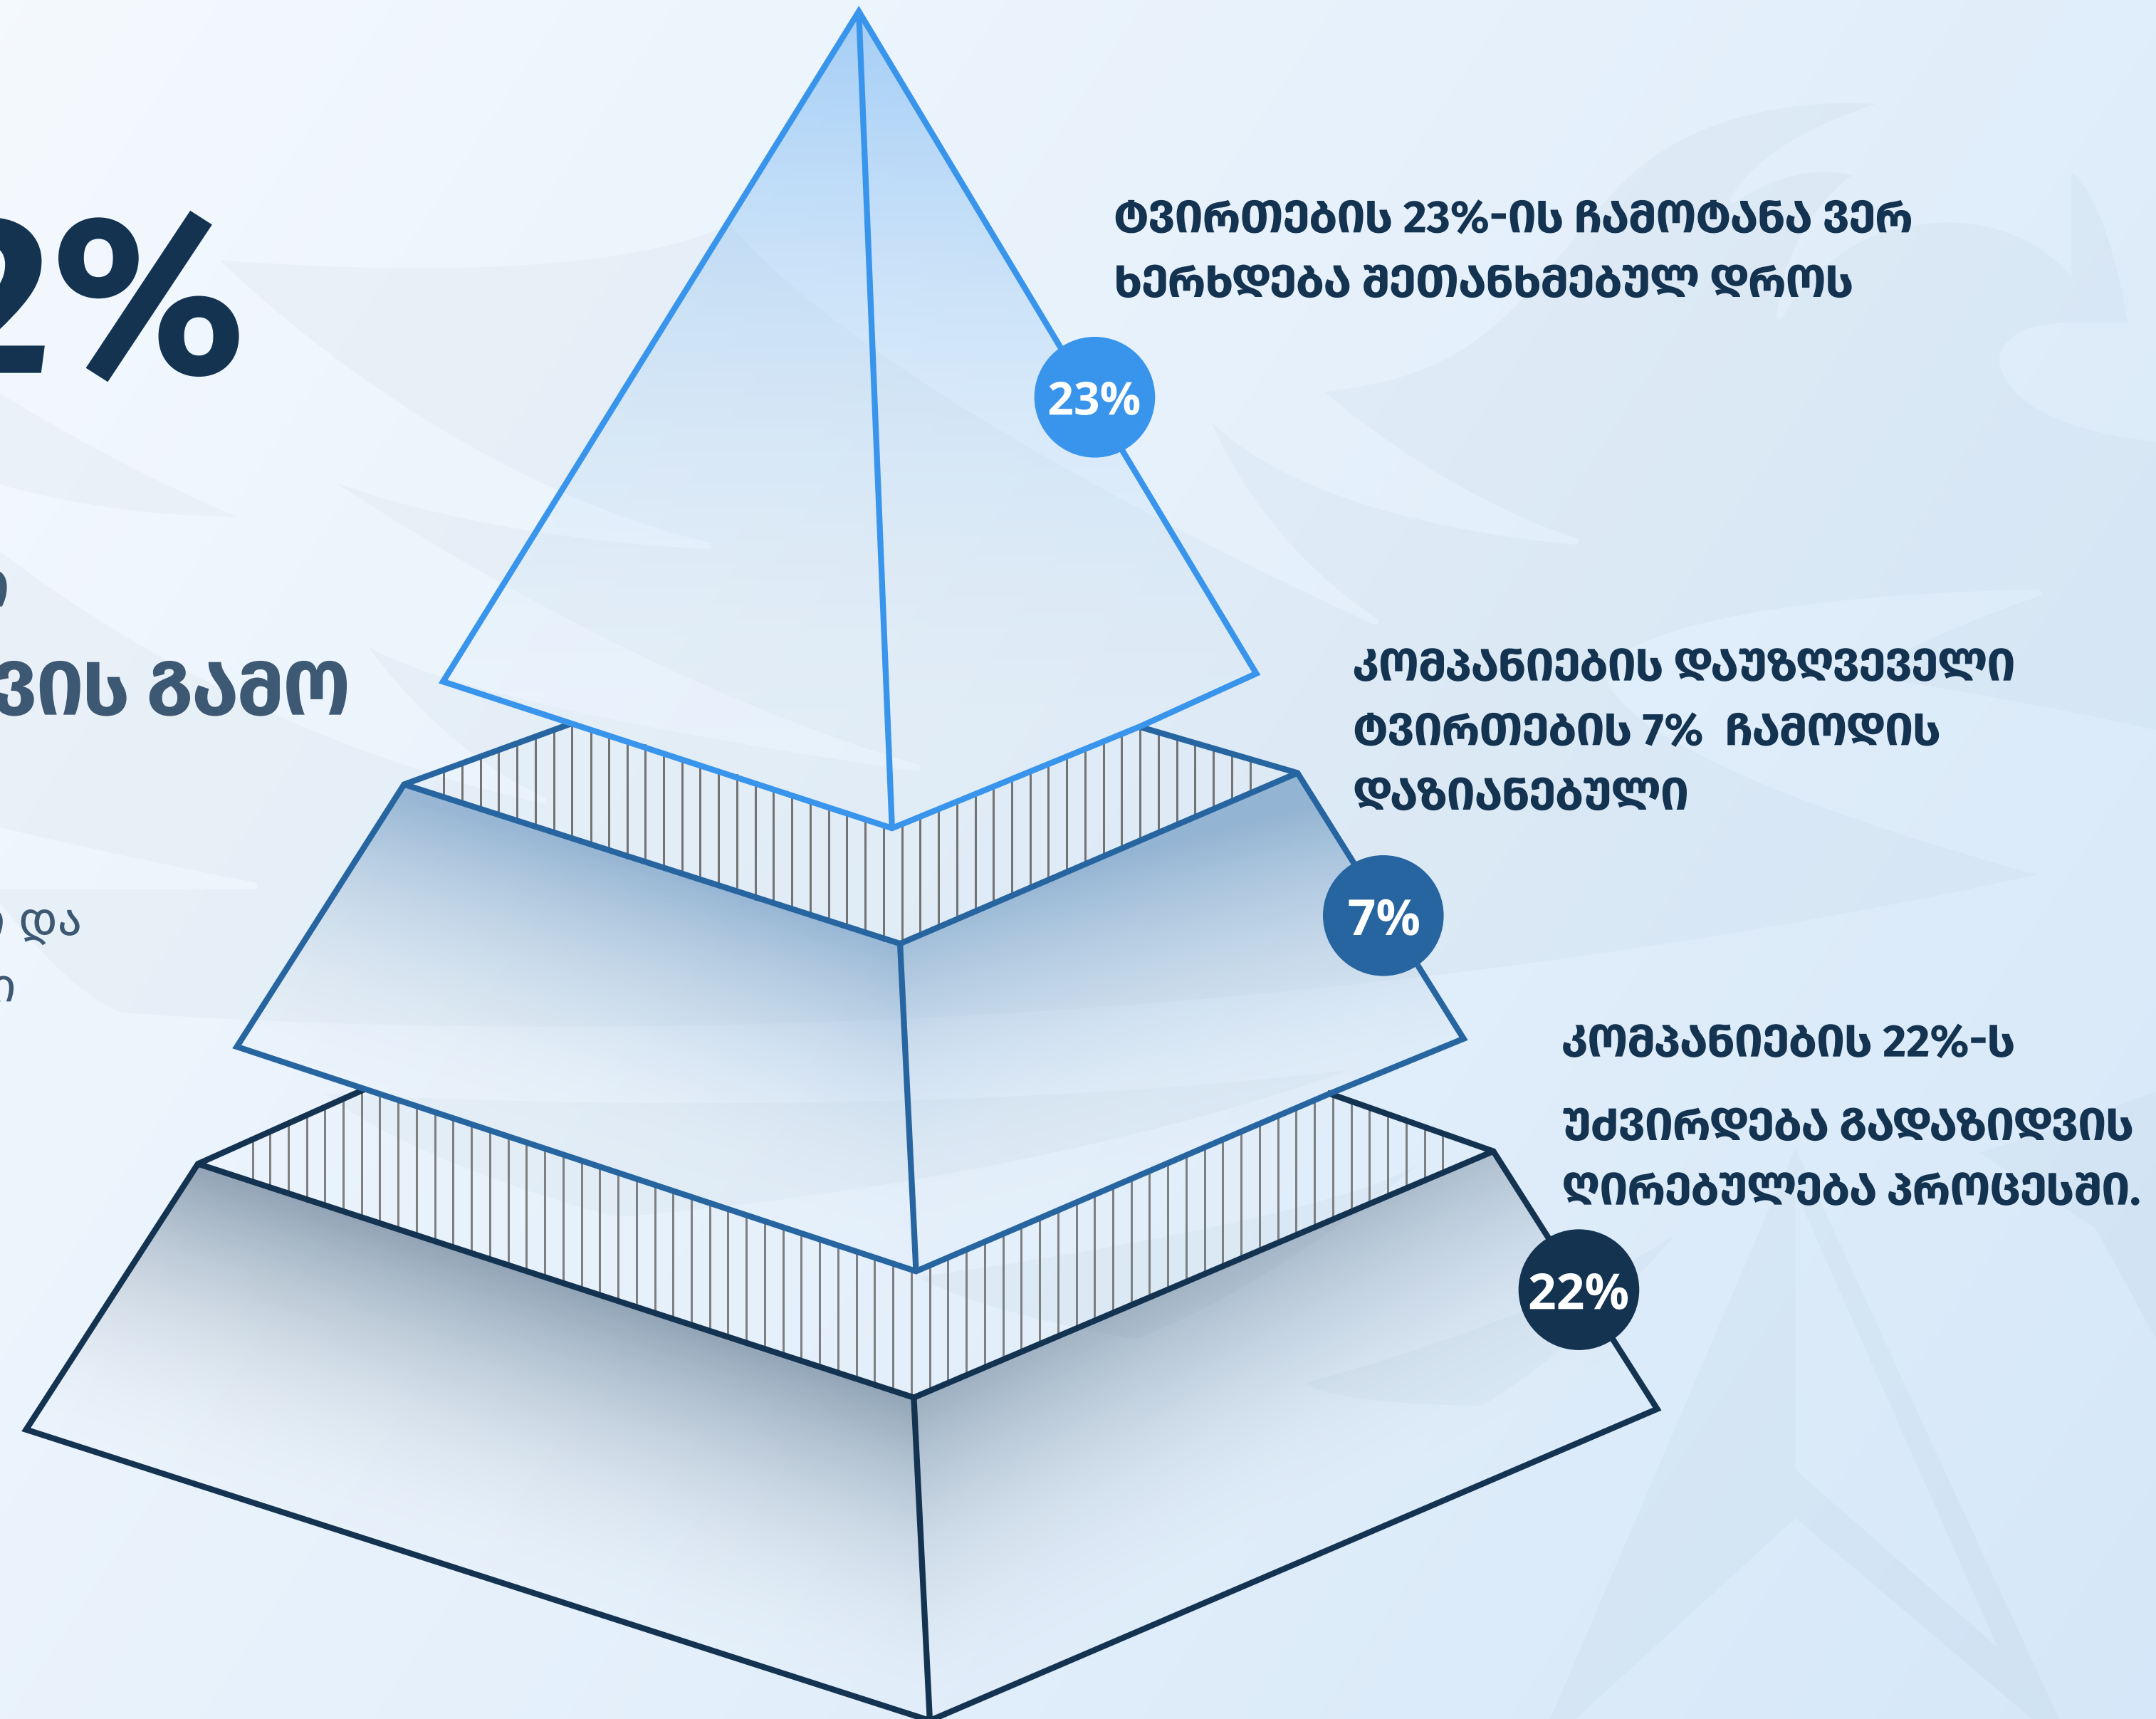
2%

ვის გამო

და

ტვირთების 23%-ის ჩამოტანა ვერ ხერხდება შეთანხმებულ დროს

23%

კომპანიების დაუზღვეველი ტვირთების 7% ჩამოდის დაზიანებული

7%

კომპანიების 22%-ს

უძვირდება გადაზიდვის ღირებულება პროცესში.

22%